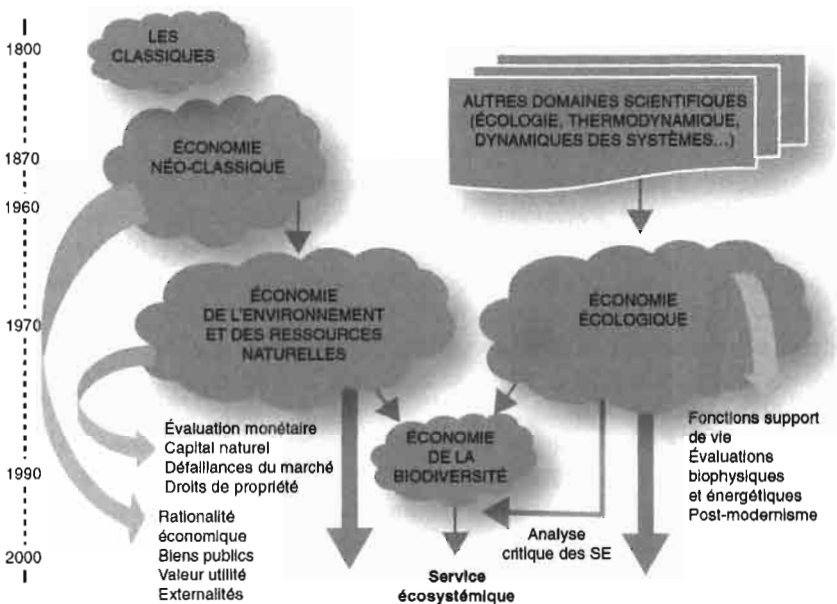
1800
1870
1960
1970
1990
2000

LES CLASSIQUES

ÉCONOMIE NÉO-CLASSIQUE

AUTRES DOMAINES SCIENTIFIQUES (ÉCOLOGIE, THERMODYNAMIQUE, DYNAMIQUES DES SYSTÈMES...)

ÉCONOMIE DE L'ENVIRONNEMENT ET DES RESSOURCES NATURELLES

ÉCONOMIE ÉCOLOGIQUE

Évaluation monétaire
Capital naturel
Défaillances du marché
Droits de propriété

ÉCONOMIE DE LA BIODIVERSITÉ

Fonctions support de vie
Évaluations biophysiques et énergétiques
Post-modernisme

Rationalité économique
Biens publics
Valeur utilité
Externalités

Analyse critique des SE

Service écosystémique